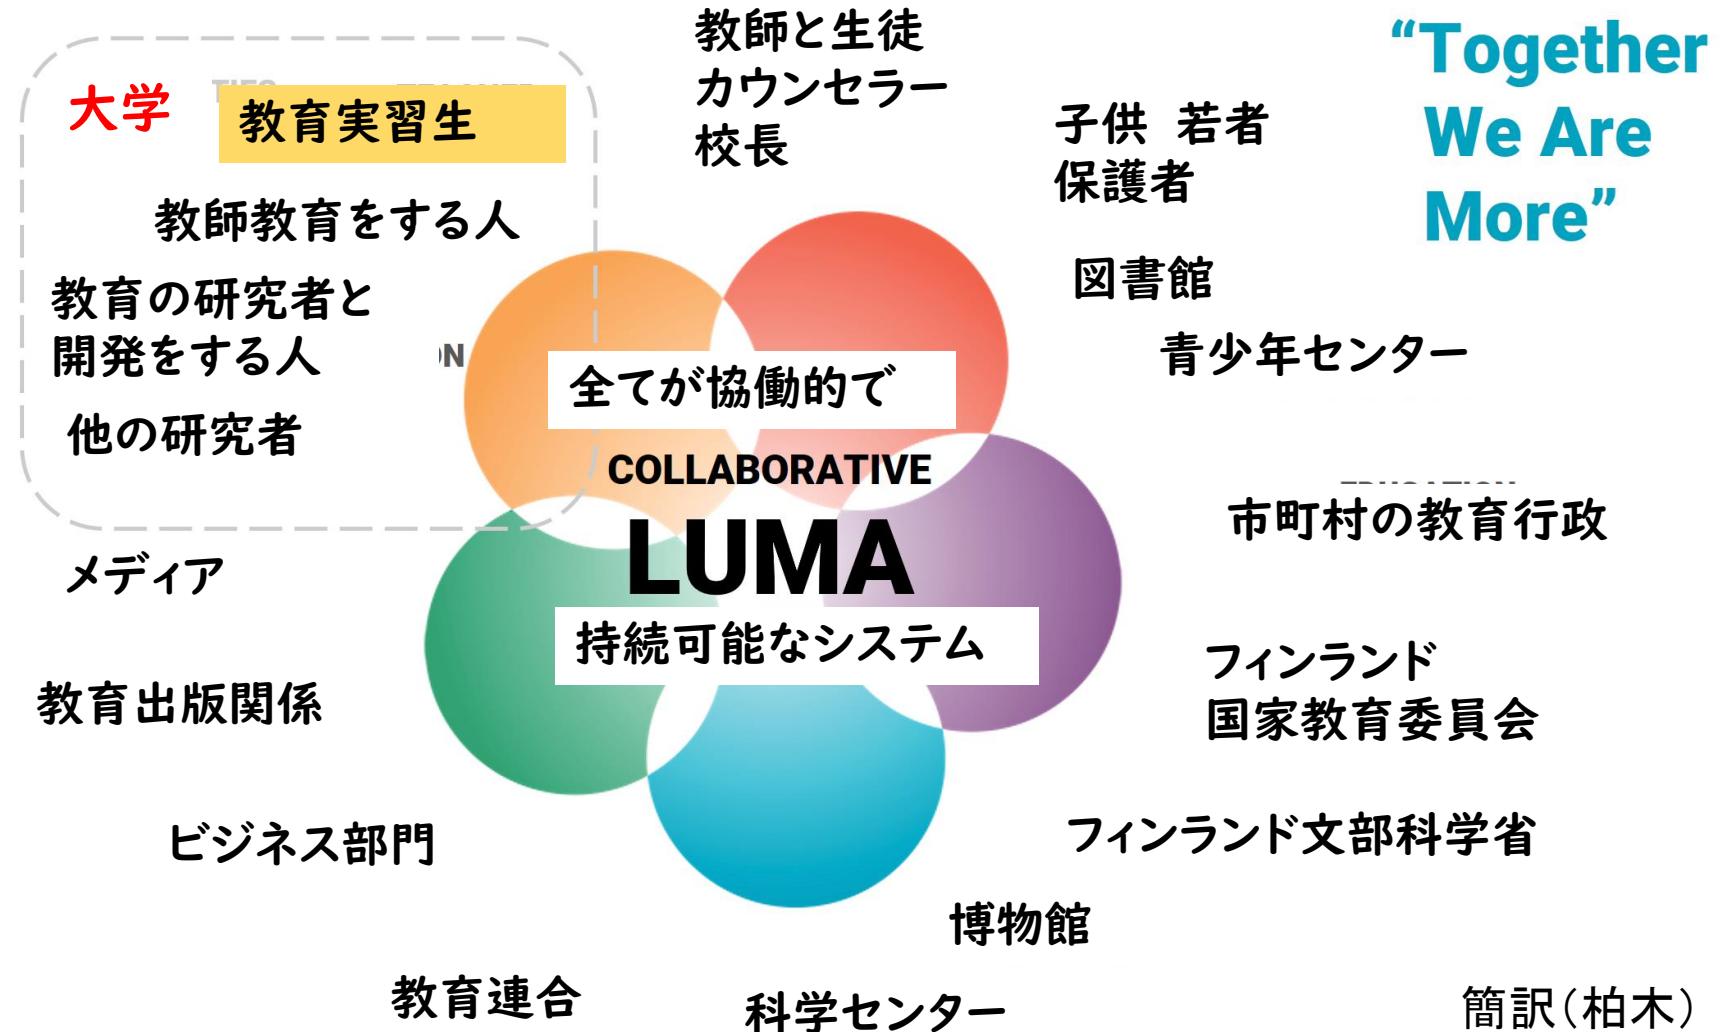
大学

教育実習生

教師教育をする人

教育の研究者と開発をする人

他の研究者

教師と生徒
カウンセラー
校長

子供 若者
保護者

“Together We Are More”

図書館

青少年センター

全てが協働的で

COLLABORATIVE

LUMA

持続可能なシステム

市町村の教育行政

メディア

教育出版関係

フィンランド
国家教育委員会

ビジネス部門

フィンランド文部科学省

博物館

教育連合

科学センター

簡訳(柏木)